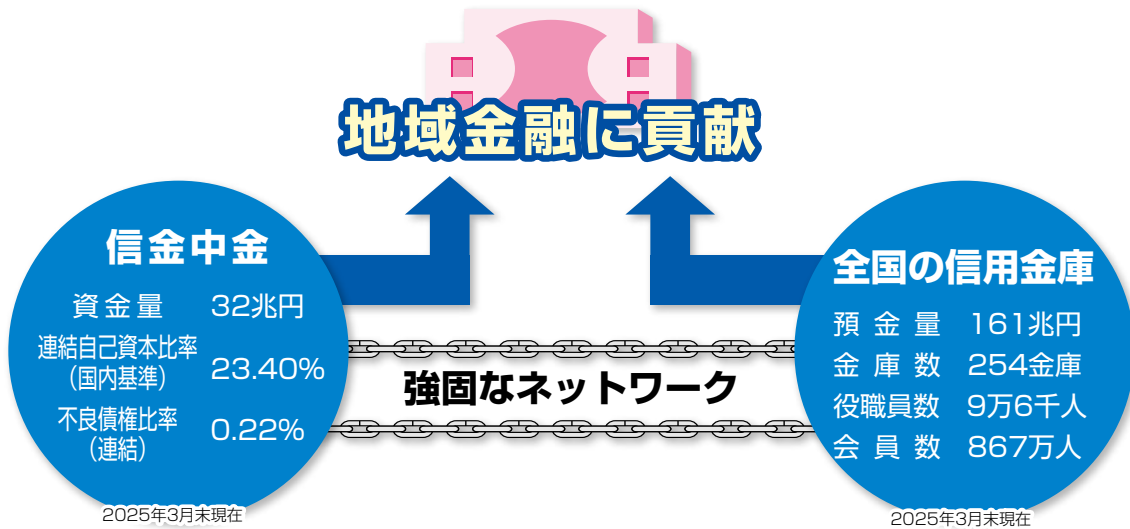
地域金融に貢献

信金中金

資金量 32兆円

連結自己資本比率（国内基準） 23.40%

不良債権比率（連結） 0.22%

2025年3月末現在

強固なネットワーク

全国の信用金庫

預金量 161兆円

金庫数 254金庫

役職員数 9万6千人

会員数 867万人

2025年3月末現在